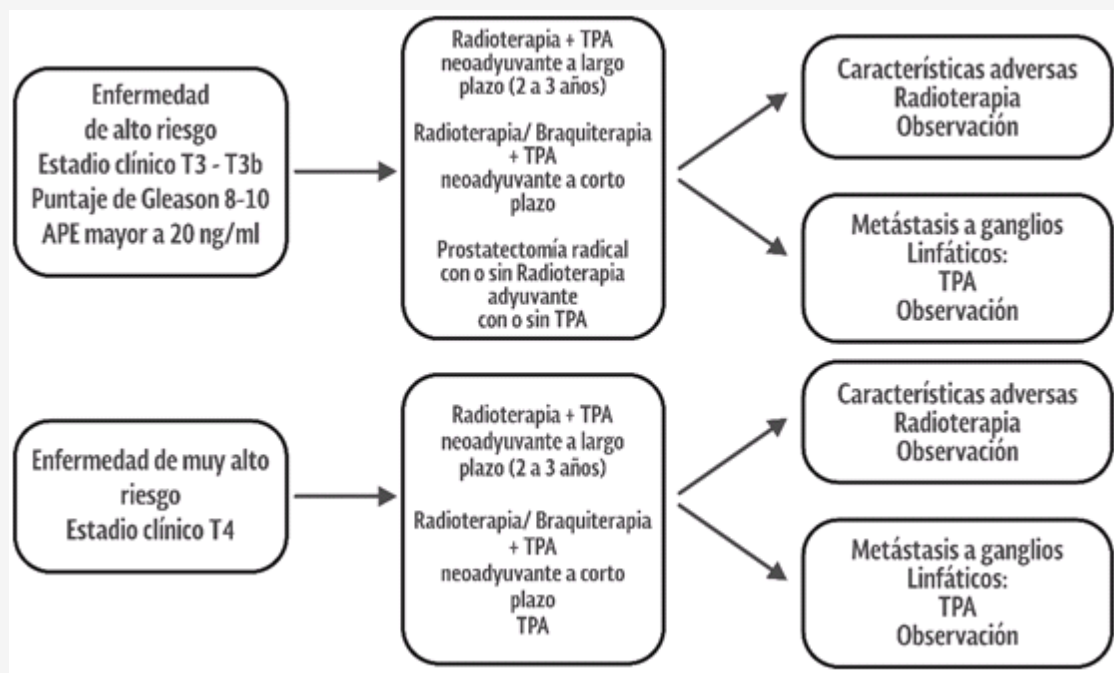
Enfermedad
de alto riesgo
Estadio clínico T3 - T3b
Puntaje de Gleason 8-10
APE mayor a 20 ng/ml

Radioterapia + TPA
neoadyuvante a largo plazo (2 a 3 años)

Radioterapia/ Braquiterapia + TPA
neoadyuvante a corto plazo

Prostatectomía radical
con o sin Radioterapia adyuvante
con o sin TPA

Características adversas
Radioterapia
Observación

Metástasis a ganglios
Linfáticos:
TPA
Observación

Enfermedad de muy alto riesgo
Estadio clínico T4

Radioterapia + TPA
neoadyuvante a largo plazo (2 a 3 años)

Radioterapia/ Braquiterapia + TPA
neoadyuvante a corto plazo
TPA

Características adversas
Radioterapia
Observación

Metástasis a ganglios
Linfáticos:
TPA
Observación